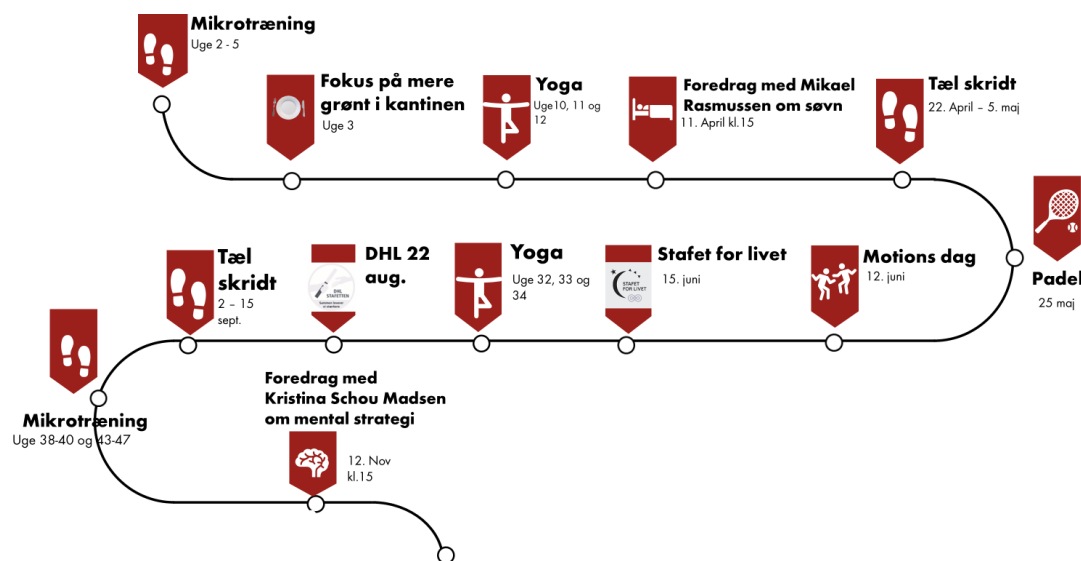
Mikrotræning
Uge 2 - 5

Fokus på mere grønt i kantinen
Uge 3

Yoga
Uge10, 11 og 12

Foredrag med Mikael Rasmussen om søvn
11. April kl.15

Tæl skridt
22. April – 5. maj

Padel
25 maj

Motions dag
12. juni

Stafet for livet
15. juni

STAFET FOR LIVET

Yoga
Uge 32, 33 og 34

DHL 22 aug.

DHL STAFETTEN

Tæl skridt
2 – 15 sept.

Mikrotræning
Uge 38-40 og 43-47

Foredrag med Kristina Schou Madsen om mental strategi
12. Nov kl.15